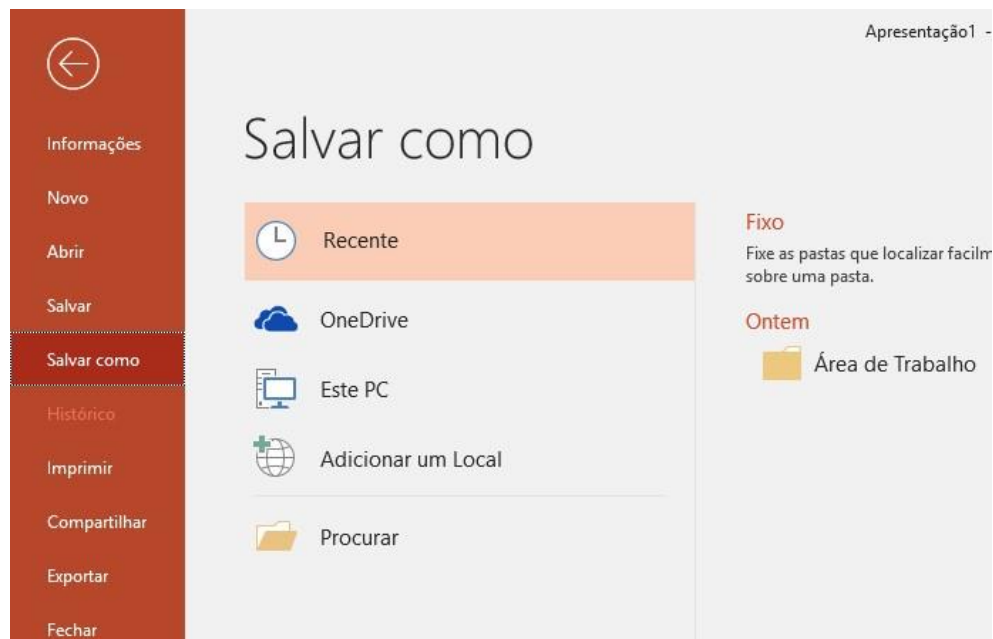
Informações
Novo
Abrir
Salvar
Salvar como
Histórico
Imprimir
Compartilhar
Exportar
Fechar

Apresentação1 -

Salvar como

Recente
OneDrive
Este PC
Adicionar um Local
Procurar

Fixo
Fixe as pastas que localizar facilm
sobre uma pasta.

Ontem
Área de Trabalho